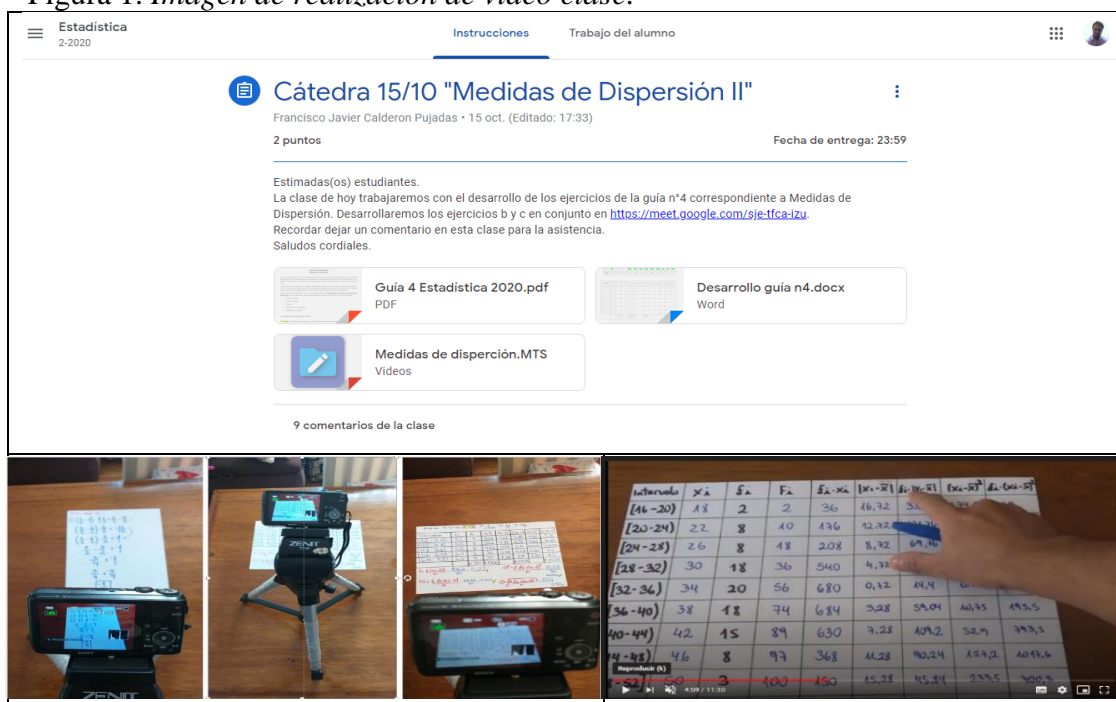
Figura 1. Imagen de realización de video clase.

Estadística
2-2020

Instrucciones Trabajo del alumno

Cátedra 15/10 "Medidas de Dispersión II"
Francisco Javier Calderon Pujadas • 15 oct. (Editado: 17:33)

2 puntos

Fecha de entrega: 23:59

Estimadas(os) estudiantes.
La clase de hoy trabajaremos con el desarrollo de los ejercicios de la guía n°4 correspondiente a Medidas de Dispersión. Desarrollaremos los ejercicios b y c en conjunto en https://meet.google.com/sje-tfca-izu.
Recordar dejar un comentario en esta clase para la asistencia.
Saludos cordiales.

Guía 4 Estadística 2020.pdf
PDF

Desarrollo guía n4.docx
Word

Medidas de disperción.MTS
Videos

9 comentarios de la clase

ZENIT

| Intervalo | $x_i$ | $f_i$ | $F_i$ | $f_i \cdot x_i$ | $\lvert x_i-\bar{x}\rvert$ | $f_i \cdot \lvert x_i-\bar{x}\rvert$ | $(x_i-\bar{x})^2$ | $f_i \cdot (x_i-\bar{x})^2$ |
|---|---|---|---|---|---|---|---|---|
| [16-20) | 18 | 2 | 2 | 36 | 16,72 | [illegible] | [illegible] | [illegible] |
| [20-24) | 22 | 8 | 10 | 176 | 12,72 | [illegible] | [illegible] | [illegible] |
| [24-28) | 26 | 8 | 18 | 208 | 8,72 | 69,76 | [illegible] | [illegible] |
| [28-32) | 30 | 18 | 36 | 540 | 4,72 | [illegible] | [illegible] | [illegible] |
| [32-36) | 34 | 20 | 56 | 680 | 0,72 | 14,4 | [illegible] | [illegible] |
| [36-40) | 38 | 18 | 74 | 684 | 3,28 | 59,04 | 10,75 | 193,5 |
| [40-44) | 42 | 15 | 89 | 630 | 7,28 | 109,2 | 52,9 | 793,5 |
| [44-48) | 46 | 8 | 97 | 368 | 11,28 | 90,24 | 127,2 | 1017,6 |
| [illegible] | 50 | 3 | 100 | 150 | 15,28 | 45,84 | 233,5 | 700,5 |

Reproducir (k)
4:59 / 11:30